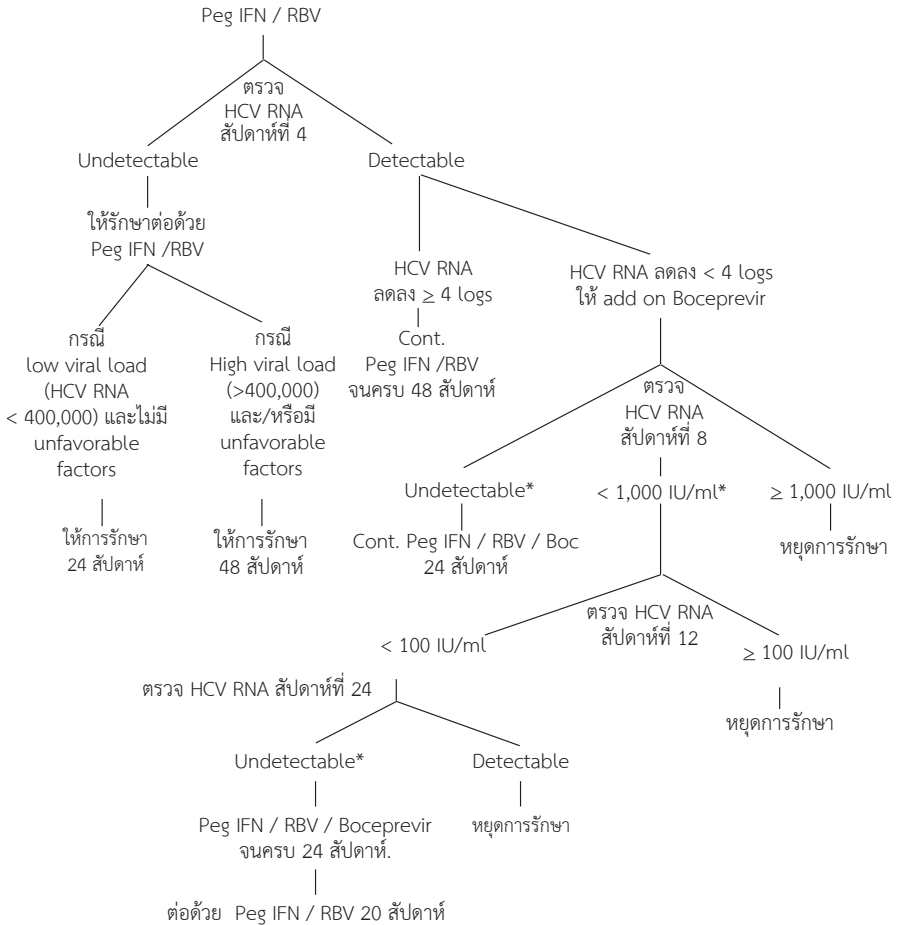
Peg IFN / RBV

ตรวจ HCV RNA สัปดาห์ที่ 4

Undetectable

ให้รักษาต่อด้วย Peg IFN /RBV

กรณี low viral load (HCV RNA < 400,000) และไม่มี unfavorable factors

ให้การรักษา 24 สัปดาห์

กรณี High viral load (>400,000) และ/หรือมี unfavorable factors

ให้การรักษา 48 สัปดาห์

Detectable

HCV RNA ลดลง $\geq$ 4 logs

Cont. Peg IFN /RBV จนครบ 48 สัปดาห์

HCV RNA ลดลง < 4 logs ให้ add on Boceprevir

ตรวจ HCV RNA สัปดาห์ที่ 8

Undetectable*

Cont. Peg IFN / RBV / Boc 24 สัปดาห์

< 1,000 IU/ml*

$\geq$ 1,000 IU/ml

หยุดการรักษา

ตรวจ HCV RNA สัปดาห์ที่ 12

< 100 IU/ml

$\geq$ 100 IU/ml

หยุดการรักษา

ตรวจ HCV RNA สัปดาห์ที่ 24

Undetectable*

Peg IFN / RBV / Boceprevir จนครบ 24 สัปดาห์.

ต่อด้วย Peg IFN / RBV 20 สัปดาห์

Detectable

หยุดการรักษา